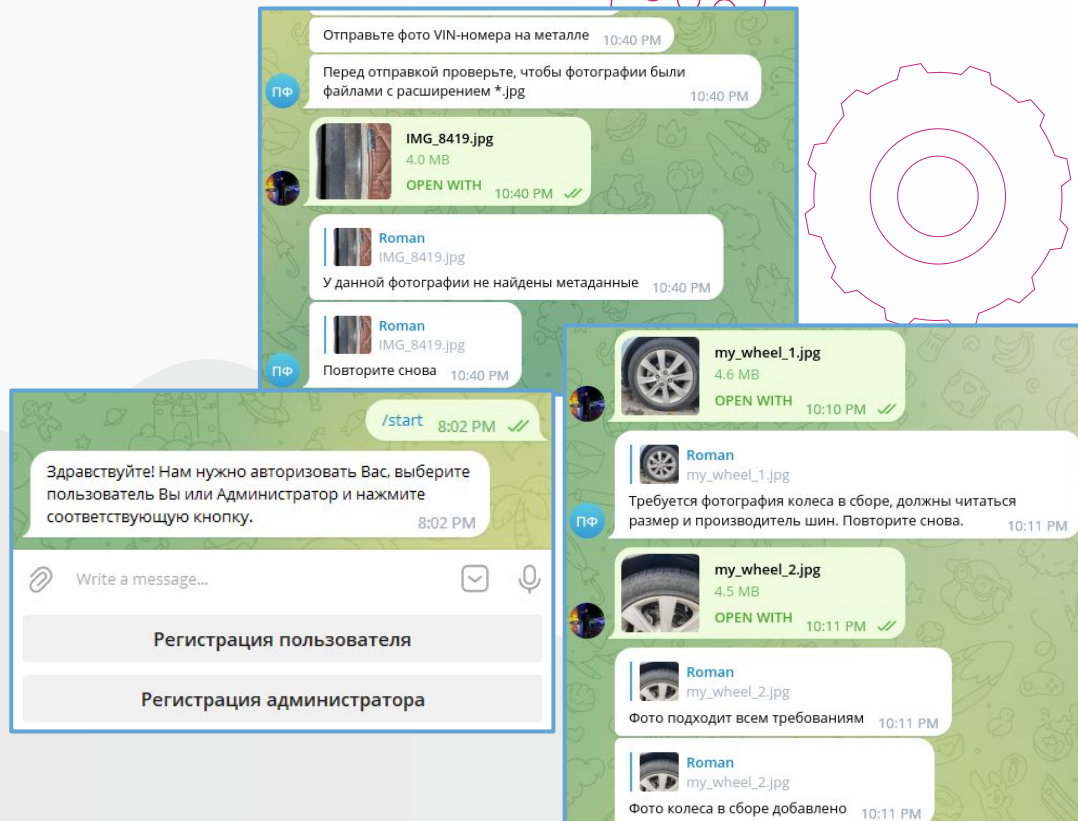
Отправьте фото VIN-номера на металле 10:40 PM

ПФ

Перед отправкой проверьте, чтобы фотографии были файлами с расширением *.jpg 10:40 PM

IMG_8419.jpg
4.0 MB
OPEN WITH 10:40 PM

Roman
IMG_8419.jpg
У данной фотографии не найдены метаданные 10:40 PM

Roman
IMG_8419.jpg
Повторите снова 10:40 PM

ПФ

/start 8:02 PM

Здравствуйте! Нам нужно авторизовать Вас, выберите пользователь Вы или Администратор и нажмите соответствующую кнопку. 8:02 PM

Write a message...

Регистрация пользователя

Регистрация администратора

my_wheel_1.jpg
4.6 MB
OPEN WITH 10:10 PM

Roman
my_wheel_1.jpg
Требуется фотография колеса в сборе, должны читаться размер и производитель шин. Повторите снова. 10:11 PM

ПФ

my_wheel_2.jpg
4.5 MB
OPEN WITH 10:11 PM

Roman
my_wheel_2.jpg
Фото подходит всем требованиям 10:11 PM

Roman
my_wheel_2.jpg
Фото колеса в сборе добавлено 10:11 PM